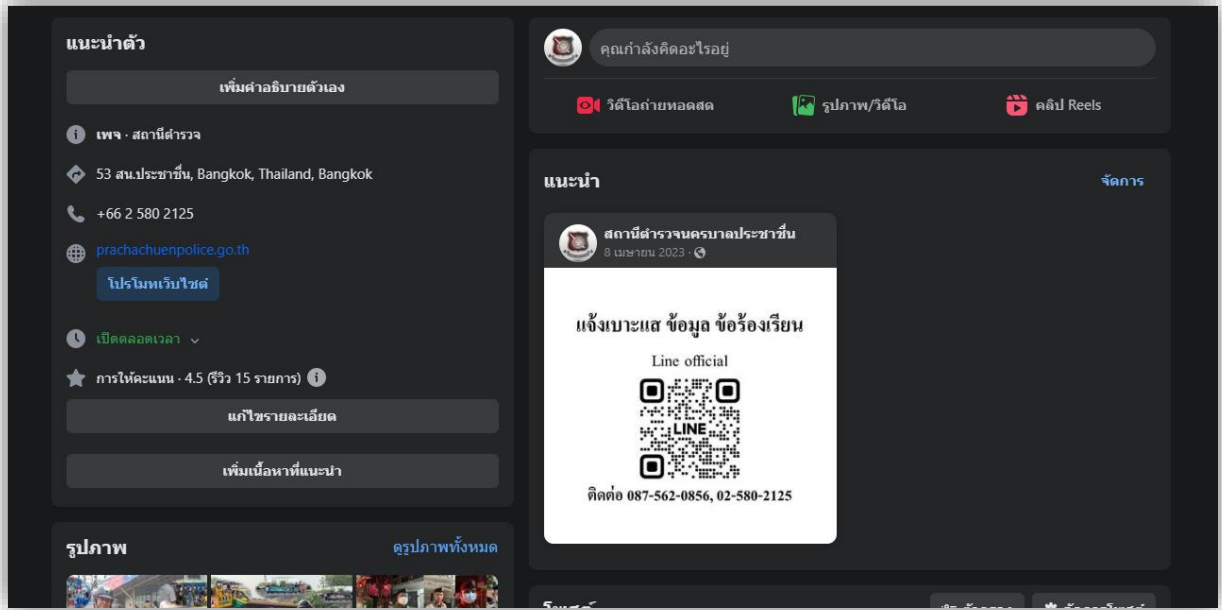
แนะนำตัว

เพิ่มคำอธิบายตัวเอง

เพจ · สถานีตำรวจ

53 สน.ประชาชื่น, Bangkok, Thailand, Bangkok

+66 2 580 2125

prachachuenpolice.go.th

โปรโมทเว็บไซต์

เปิดตลอดเวลา

การให้คะแนน · 4.5 (รีวิว 15 รายการ)

แก้ไขรายละเอียด

เพิ่มเนื้อหาที่แนะนำ

รูปภาพ

ดูรูปภาพทั้งหมด

คุณกำลังคิดอะไรอยู่

วิดีโอถ่ายทอดสด

รูปภาพ/วิดีโอ

คลิป Reels

แนะนำ

จัดการ

สถานีตำรวจนครบาลประชาชื่น

8 เมษายน 2023 ·

แจ้งเบาะแส ข้อมูล ข้อร้องเรียน

Line official

LINE

ติดต่อ 087-562-0856, 02-580-2125

โพสต์

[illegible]

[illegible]